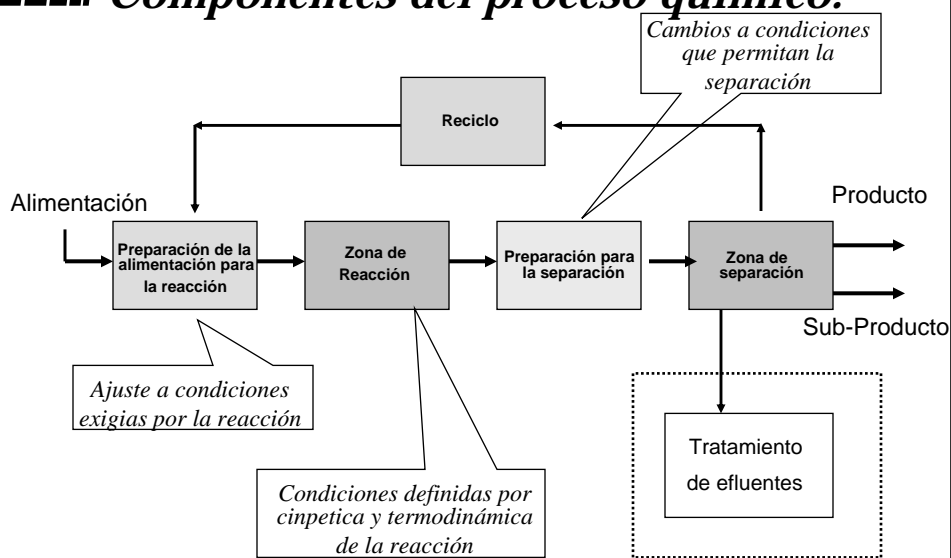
Componentes del proceso químico:

Cambios a condiciones que permitan la separación

Reciclo

Alimentación

Producto

Preparación de la alimentación para la reacción

Zona de Reacción

Preparación para la separación

Zona de separación

Sub-Producto

Ajuste a condiciones exigias por la reacción

Tratamiento de efluentes

Condiciones definidas por cinpetica y termodinámica de la reacción